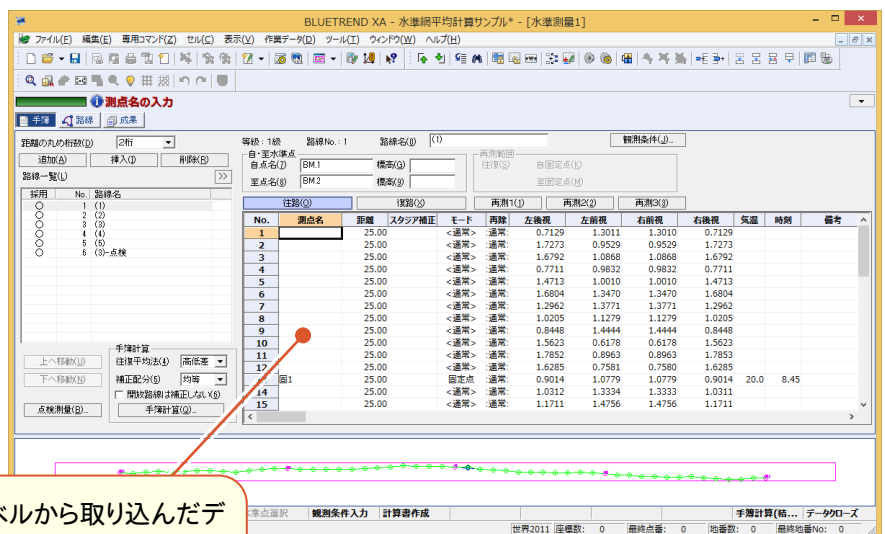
BLUETREND XA - 水準網平均計算サンプル* - [水準測量1]

ファイル(F) 編集(E) 専用コマンド(Z) セル(C) 表示(V) 作業データ(D) ツール(T) ウィンドウ(W) ヘルプ(H)

測点名の入力

手簿 路線 成果

距離の丸め桁数(D) 2桁
追加(A) 挿入(I) 削除(R)
路線一覧(L) >>

| 採用 | No. | 路線名 |
|---|---|---|
| ○ | 1 | (1) |
| ○ | 2 | (2) |
| ○ | 3 | (3) |
| ○ | 4 | (4) |
| ○ | 5 | (5) |
| ○ | 6 | (3)-点検 |

上へ移動(U)
下へ移動(W)
点検測量(B)...

手簿計算
往復平均法(I) 高低差
補正配分(S) 均等
開放路線は補正しない(G)
手簿計算(Q)...

等級：1級 路線No.：1 路線名(J) (1)
観測条件(J)...
自・至水準点
自点名(J) BM.1 標高(G)
至点名(E) BM.2 標高(9)
再測範囲
往復(S) 自固定点(K)
至固定点(M)

往路(O) 復路(X) 再測1(1) 再測2(2) 再測3(3)

| No. | 測点名 | 距離 | スタジア補正 | モード | 再除 | 左後視 | 左前視 | 右前視 | 右後視 | 気温 | 時刻 | 備考 |
|---|---|---|---|---|---|---|---|---|---|---|---|---|
| 1 | | 25.00 | | <通常> | 通常 | 0.7129 | 1.3011 | 1.3010 | 0.7129 | | | |
| 2 | | 25.00 | | <通常> | 通常 | 1.7273 | 0.9529 | 0.9529 | 1.7273 | | | |
| 3 | | 25.00 | | <通常> | 通常 | 1.6792 | 1.0868 | 1.0868 | 1.6792 | | | |
| 4 | | 25.00 | | <通常> | 通常 | 0.7711 | 0.9832 | 0.9832 | 0.7711 | | | |
| 5 | | 25.00 | | <通常> | 通常 | 1.4713 | 1.0010 | 1.0010 | 1.4713 | | | |
| 6 | | 25.00 | | <通常> | 通常 | 1.6804 | 1.3470 | 1.3470 | 1.6804 | | | |
| 7 | | 25.00 | | <通常> | 通常 | 1.2962 | 1.3771 | 1.3771 | 1.2962 | | | |
| 8 | | 25.00 | | <通常> | 通常 | 1.0205 | 1.1279 | 1.1279 | 1.0205 | | | |
| 9 | | 25.00 | | <通常> | 通常 | 0.8448 | 1.4444 | 1.4444 | 0.8448 | | | |
| 10 | | 25.00 | | <通常> | 通常 | 1.5623 | 0.6178 | 0.6178 | 1.5623 | | | |
| 11 | | 25.00 | | <通常> | 通常 | 1.7852 | 0.8963 | 0.8963 | 1.7853 | | | |
| 12 | | 25.00 | | <通常> | 通常 | 1.6285 | 0.7581 | 0.7580 | 1.6285 | | | |
| | 固1 | 25.00 | | 固定点 | 通常 | 0.9014 | 1.0779 | 1.0779 | 0.9014 | 20.0 | 8.45 | |
| 14 | | 25.00 | | <通常> | 通常 | 1.0312 | 1.3334 | 1.3333 | 1.0311 | | | |
| 15 | | 25.00 | | <通常> | 通常 | 1.1711 | 1.4756 | 1.4756 | 1.1711 | | | |

ベルから取り込んだデ
水準点選択 観測条件入力 計算書作成 手簿計算(結... データクローズ
世界2011 座標数: 0 最終点番: 0 地番数: 0 最終地番No: 0